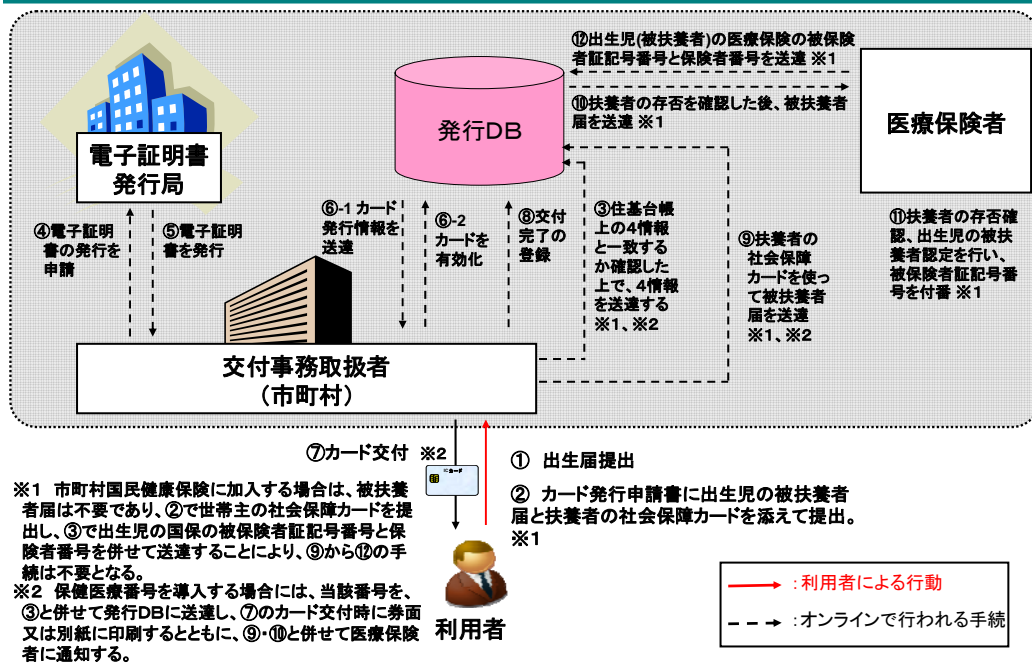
⑫出生児(被扶養者)の医療保険の被保険者証記号番号と保険者番号を送達 ※1

⑩扶養者の存否を確認した後、被扶養者届を送達 ※1

医療保険者

発行DB

電子証明書発行局

④電子証明書の発行を申請

⑤電子証明書を発行

⑥-1 カード発行情報を送達

⑥-2 カードを有効化

⑧交付完了の登録

③住基台帳上の4情報と一致するか確認した上で、4情報を送達する ※1、※2

⑨扶養者の社会保障カードを使って被扶養者届を送達 ※1、※2

⑪扶養者の存否確認、出生児の被扶養者認定を行い、被保険者証記号番号を付番 ※1

交付事務取扱者
(市町村)

⑦カード交付 ※2

ICカード

① 出生届提出

② カード発行申請書に出生児の被扶養者届と扶養者の社会保障カードを添えて提出。 ※1

※1 市町村国民健康保険に加入する場合は、被扶養者届は不要であり、②で世帯主の社会保障カードを提出し、③で出生児の国保の被保険者証記号番号と保険者番号を併せて送達することにより、⑨から⑫の手続は不要となる。
※2 保健医療番号を導入する場合には、当該番号を、③と併せて発行DBに送達し、⑦のカード交付時に券面又は別紙に印刷するとともに、⑨・⑩と併せて医療保険者に通知する。

利用者

: 利用者による行動

: オンラインで行われる手続